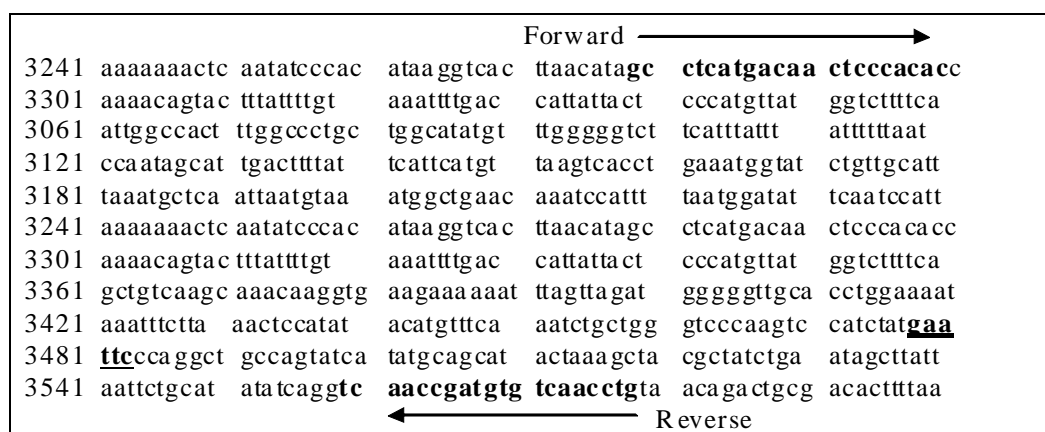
Forward

3241 aaaaaaactc aatatcccac ataaggtcac ttaacatagc ctcatgacaa ctcccacacc
3301 aaaacagtac tttattttgt aaatttgac cattattact cccatgttat ggtcttttca
3061 attggccact ttggccctgc tggcatatgt ttgggggtct tcatttattt atttttaat
3121 ccaatagcat tgacttttat tcattcatgt taagtcacct gaaatggtat ctgttgcatt
3181 taaatgctca attaatgtaa atggctgaac aaatccattt taatggatat tcaatccatt
3241 aaaaaaactc aatatcccac ataaggtcac ttaacatagc ctcatgacaa ctcccacacc
3301 aaaacagtac tttattttgt aaatttgac cattattact cccatgttat ggtcttttca
3361 gctgtcaagc aaacaaggtg aagaaaaaat ttagttagat gggggttgca cctggaaaat
3421 aaatttctta aactccatat acatgtttca aatctgctgg gtcccaagtc catctatgaa
3481 ttcccaggct gccagtatca tatgcagcat actaaagcta cgctatctga atagcttatt
3541 aattctgcat atatcaggtc aaccgatgtg tcaacctgta acagactgcg acactttaa

Reverse